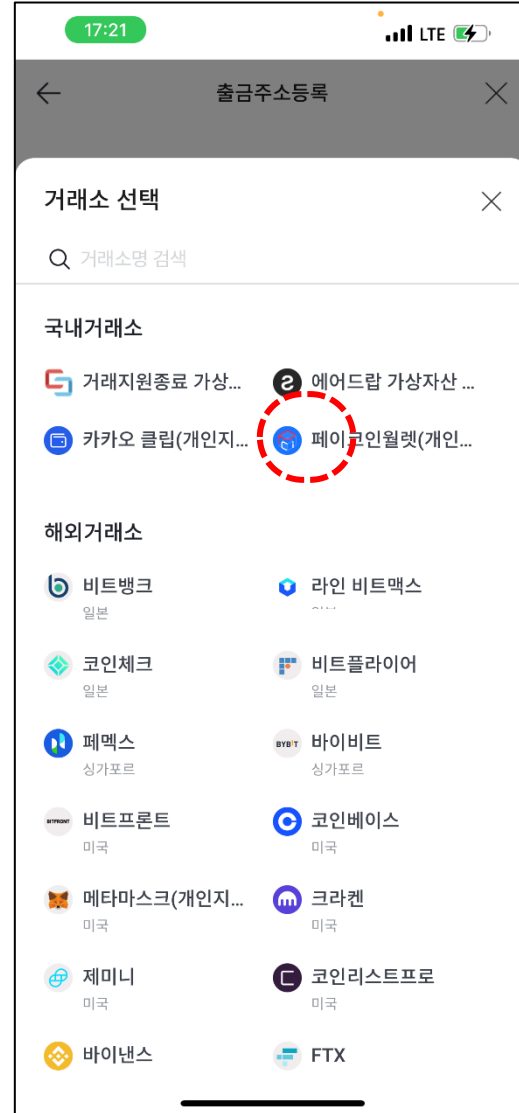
17:21
LTE

출금주소등록

거래소 선택

거래소명 검색

국내거래소

거래지원종료 가상...

에어드랍 가상자산 ...

카카오 클립(개인지...

페이코인월렛(개인...

해외거래소

비트뱅크
일본

라인 비트맥스
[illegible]

코인체크
일본

비트플라이어
일본

페멕스
싱가포르

BYBIT
바이비트
싱가포르

BITFRONT
비트프론트
미국

코인베이스
미국

메타마스크(개인지...
미국

크라켄
미국

제미니
미국

코인리스트프로
미국

바이낸스

FTX